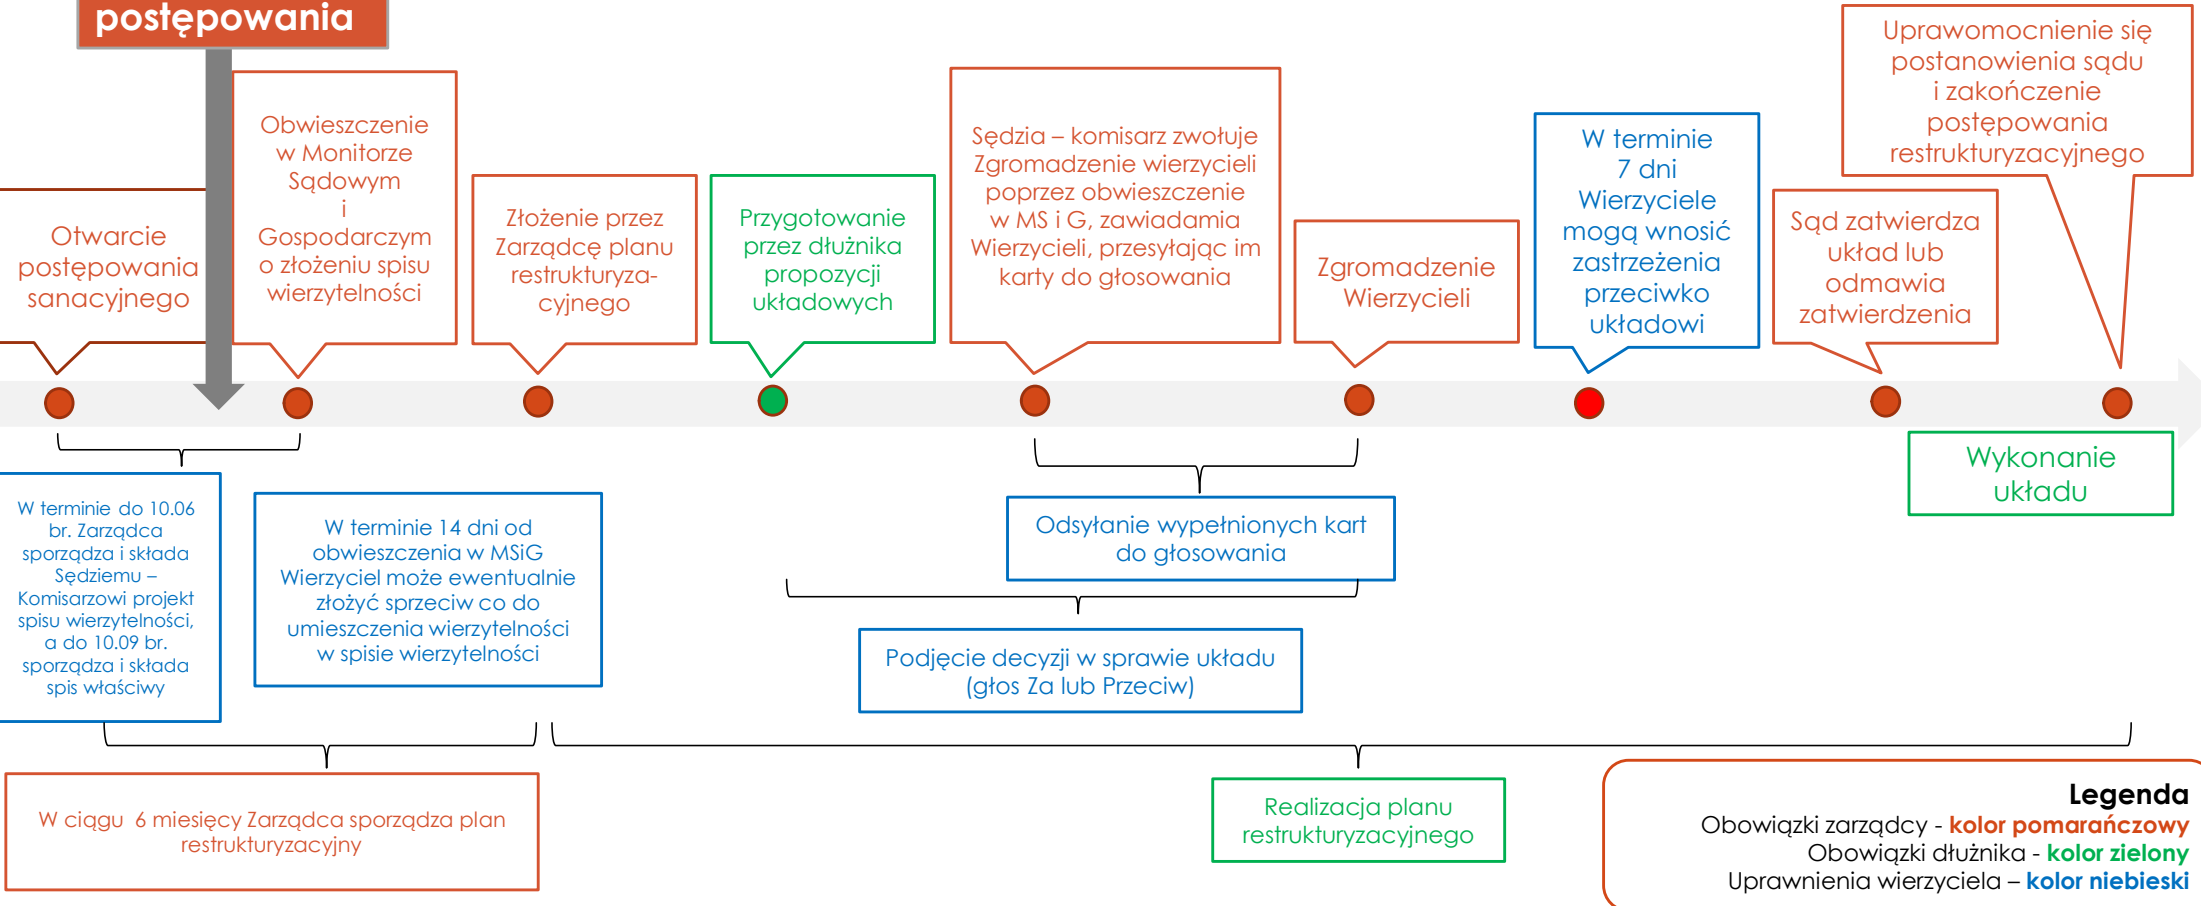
postępowania

Otwarcie postępowania sanacyjnego

Obwieszczenie w Monitorze Sądowym i Gospodarczym o złożeniu spisu wierzytelności

Złożenie przez Zarządcę planu restrukturyzacyjnego

Przygotowanie przez dłużnika propozycji układowych

Sędzia – komisarz zwołuje Zgromadzenie wierzycieli poprzez obwieszczenie w MS i G, zawiadamia Wierzycieli, przesyłając im karty do głosowania

Zgromadzenie Wierzycieli

W terminie 7 dni Wierzyciele mogą wnosić zastrzeżenia przeciwko układowi

Sąd zatwierdza układ lub odmawia zatwierdzenia

Uprawomocnienie się postanowienia sądu i zakończenie postępowania restrukturyzacyjnego

Wykonanie układu

W terminie do 10.06 br. Zarządca sporządza i składa Sędziemu – Komisarzowi projekt spisu wierzytelności, a do 10.09 br. sporządza i składa spis właściwy

W terminie 14 dni od obwieszczenia w MSiG Wierzyciel może ewentualnie złożyć sprzeciw co do umieszczenia wierzytelności w spisie wierzytelności

Odsyłanie wypełnionych kart do głosowania

Podjęcie decyzji w sprawie układu (głos Za lub Przeciw)

W ciągu 6 miesięcy Zarządca sporządza plan restrukturyzacyjny

Realizacja planu restrukturyzacyjnego

Legenda
Obowiązki zarządcy - kolor pomarańczowy
Obowiązki dłużnika - kolor zielony
Uprawnienia wierzyciela – kolor niebieski